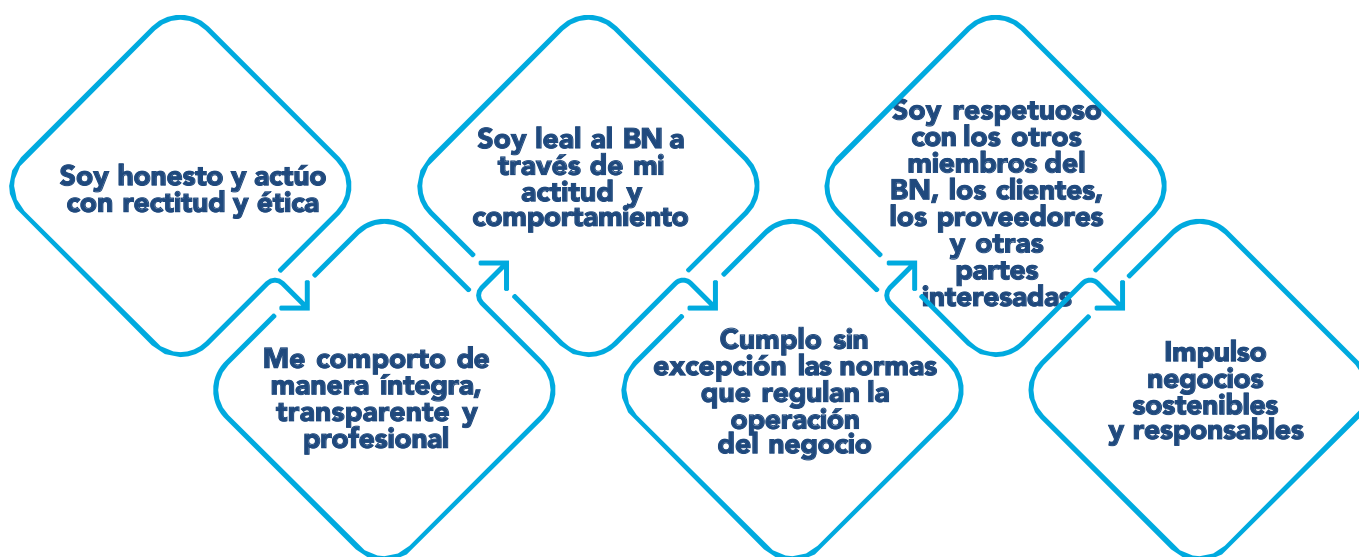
Soy honesto y actúo con rectitud y ética

Me comporto de manera íntegra, transparente y profesional

Soy leal al BN a través de mi actitud y comportamiento

Cumplo sin excepción las normas que regulan la operación del negocio

Soy respetuoso con los otros miembros del BN, los clientes, los proveedores y otras partes interesadas

Impulso negocios sostenibles y responsables